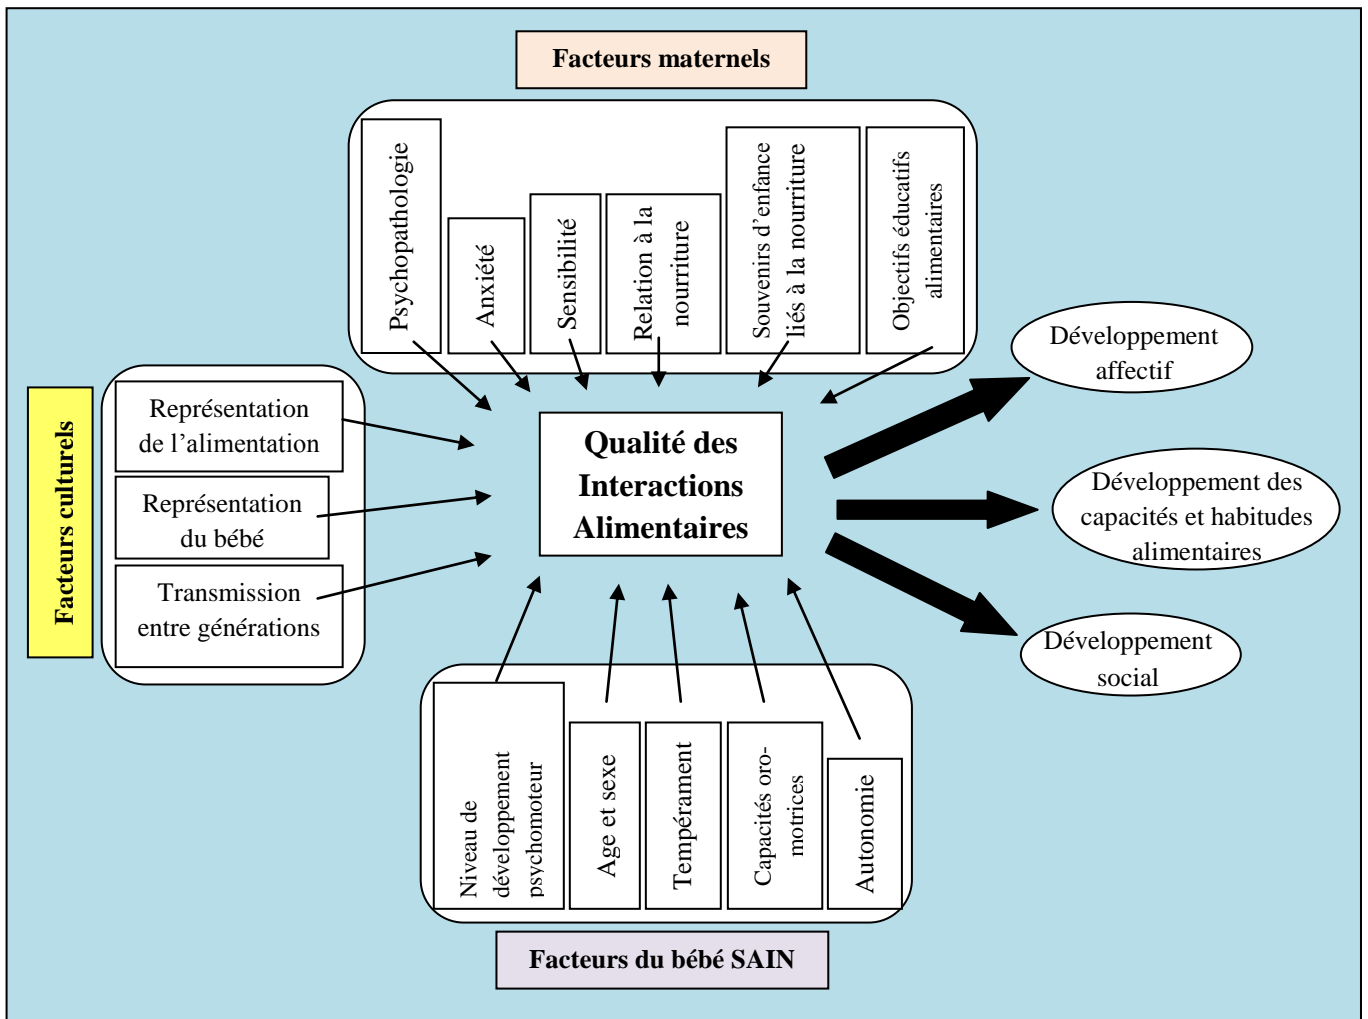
Facteurs maternels

Psychopathologie

Anxiété

Sensibilité

Relation à la nourriture

Souvenirs d'enfance liés à la nourriture

Objectifs éducatifs alimentaires

Facteurs culturels

Représentation de l'alimentation

Représentation du bébé

Transmission entre générations

Qualité des Interactions Alimentaires

Développement affectif

Développement des capacités et habitudes alimentaires

Développement social

Niveau de développement psychomoteur

Age et sexe

Tempérament

Capacités oro-motrices

Autonomie

Facteurs du bébé SAIN